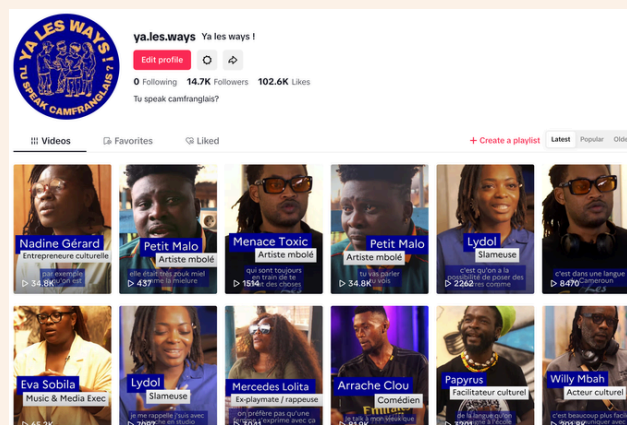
YA LES WAYS ! TU SPEAK CAMFRANGLAIS ?

ya.les.ways Ya les ways !

Edit profile

0 Following 14.7K Followers 102.6K Likes

Tu speak camfranglais?

Videos Favorites Liked

+ Create a playlist Latest Popular Olde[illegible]

Nadine Gérard
Entrepreneure culturelle
par exemple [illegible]
34.8K

Petit Malo
Artiste mboló
elle était très rouk miel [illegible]
437

Menace Toxic
Artiste mboló
qui sont toujours en train de te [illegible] des choses
1514

Petit Malo
Artiste mboló
tu vas parler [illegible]
34.8K

Lydol
Slameuse
c'est qu'on a la possibilité de poser des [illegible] comme
2262

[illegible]
c'est dans une langue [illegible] Cameroun
8470

Eva Sobila
Music & Media Exec

Lydol
Slameuse
je me rappelle j'suis avec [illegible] en studio

Mercedes Lolita
Ex-playmate / rappeuse
on préfère pas qu'une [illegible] exprime avec ça

Arrache Clou
Comédien
la talk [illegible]

Papyrus
Facilitateur culturel
de la langue qu'on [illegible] à l'école

Willy Mbah
Acteur culturel
c'est beaucoup plus facile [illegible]